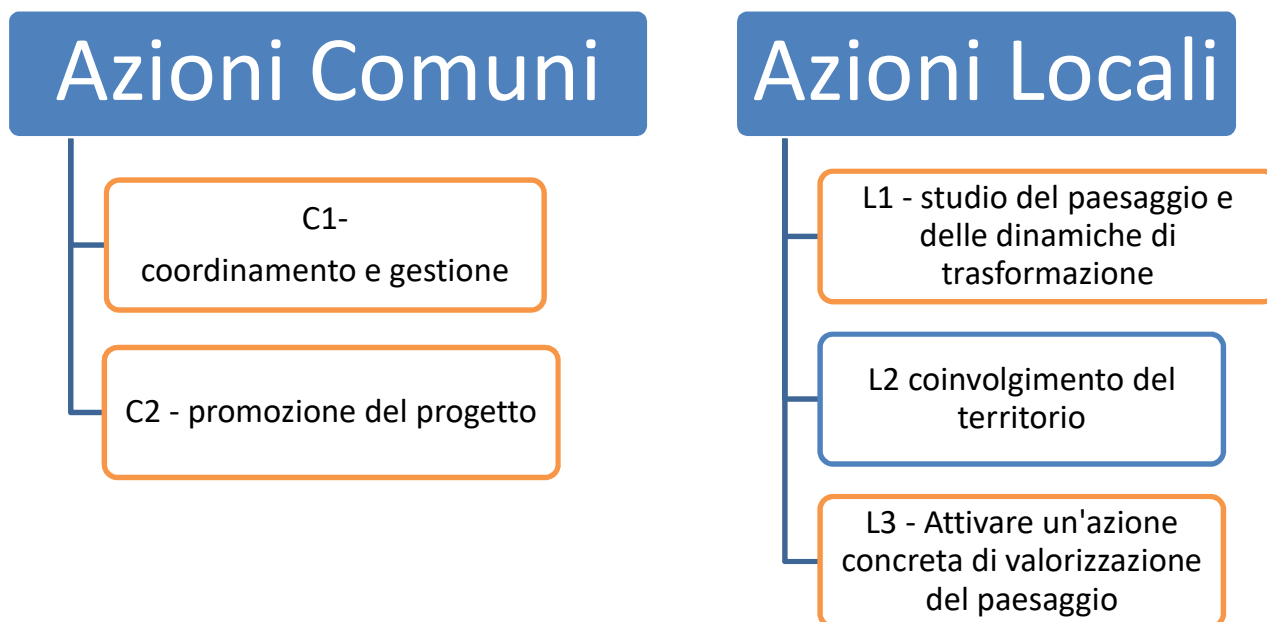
Azioni Comuni

C1-
coordinamento e gestione

C2 - promozione del progetto

Azioni Locali

L1 - studio del paesaggio e delle dinamiche di trasformazione

L2 coinvolgimento del territorio

L3 - Attivare un'azione concreta di valorizzazione del paesaggio